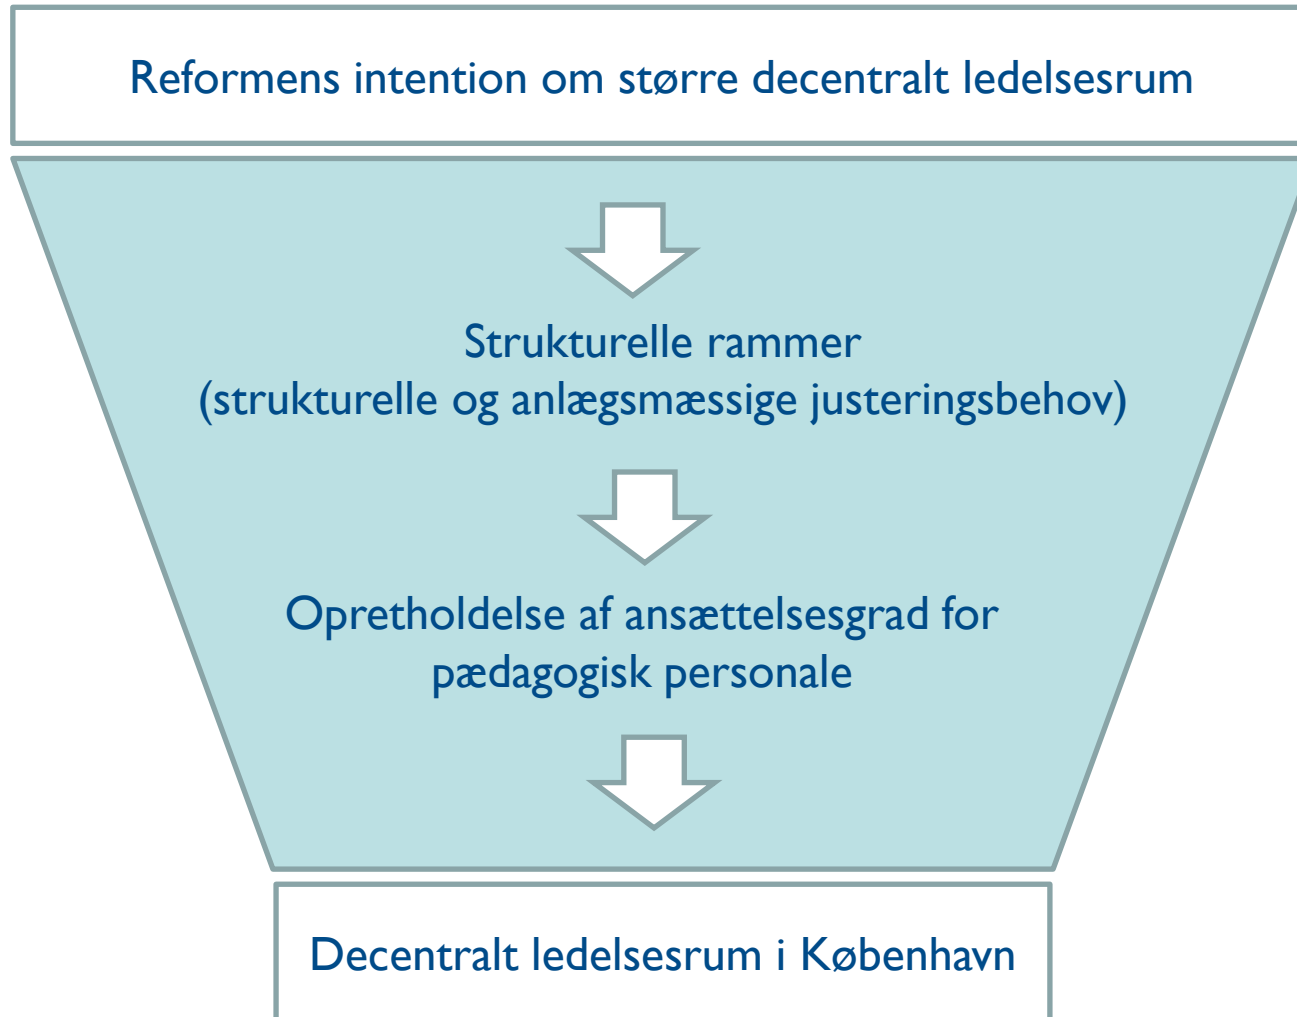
Reformens intention om større decentralt ledelsesrum

Strukturelle rammer
(strukturelle og anlægsmæssige justeringsbehov)

Opretholdelse af ansættelsesgrad for pædagogisk personale

Decentralt ledelsesrum i København